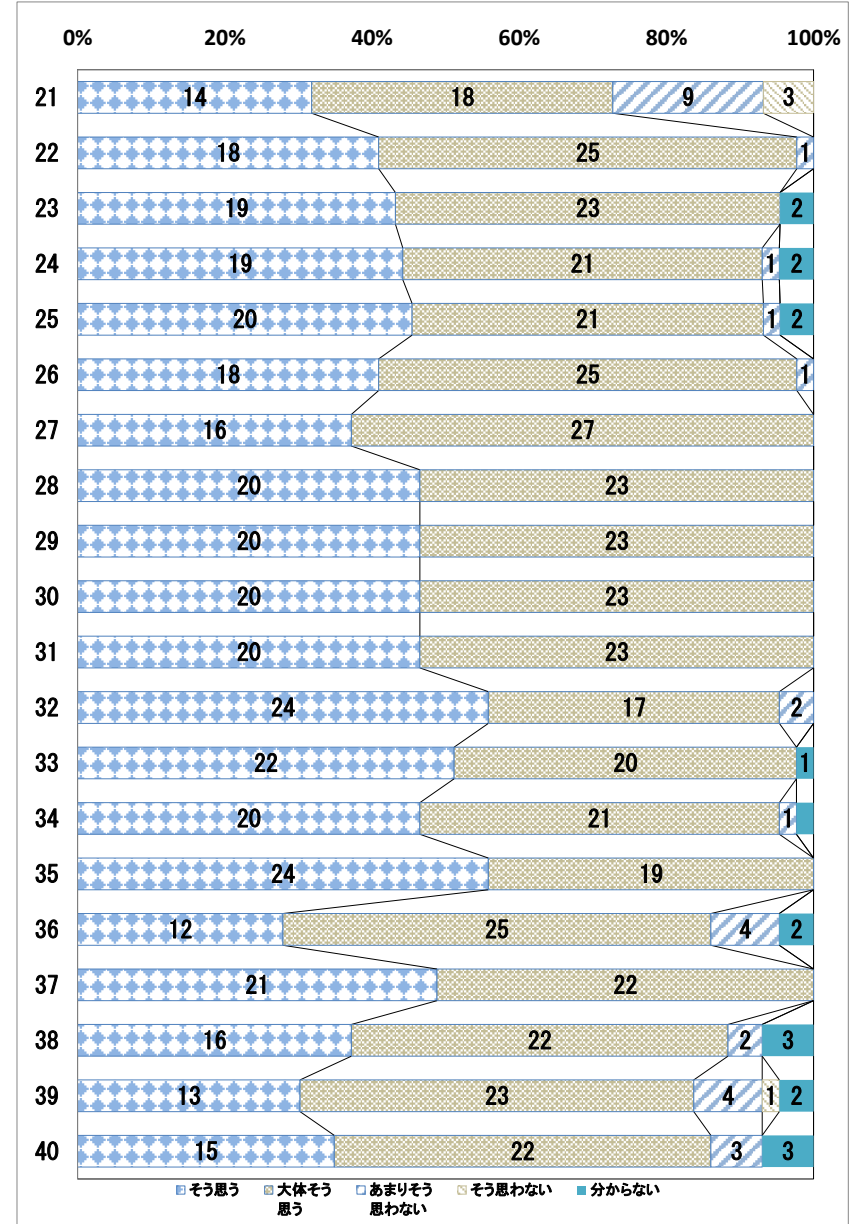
0% 20% 40% 60% 80% 100%

| | | | | | |
|---|---|---|---|---|---|
| 21 | 14 | 18 | 9 | 3 | |
| 22 | 18 | 25 | 1 | | |
| 23 | 19 | 23 | | | 2 |
| 24 | 19 | 21 | 1 | | 2 |
| 25 | 20 | 21 | 1 | | 2 |
| 26 | 18 | 25 | 1 | | |
| 27 | 16 | 27 | | | |
| 28 | 20 | 23 | | | |
| 29 | 20 | 23 | | | |
| 30 | 20 | 23 | | | |
| 31 | 20 | 23 | | | |
| 32 | 24 | 17 | 2 | | |
| 33 | 22 | 20 | | | 1 |
| 34 | 20 | 21 | 1 | | |
| 35 | 24 | 19 | | | |
| 36 | 12 | 25 | 4 | | 2 |
| 37 | 21 | 22 | | | |
| 38 | 16 | 22 | 2 | | 3 |
| 39 | 13 | 23 | 4 | 1 | 2 |
| 40 | 15 | 22 | 3 | | 3 |

そう思う　大体そう思う　あまりそう思わない　そう思わない　分からない